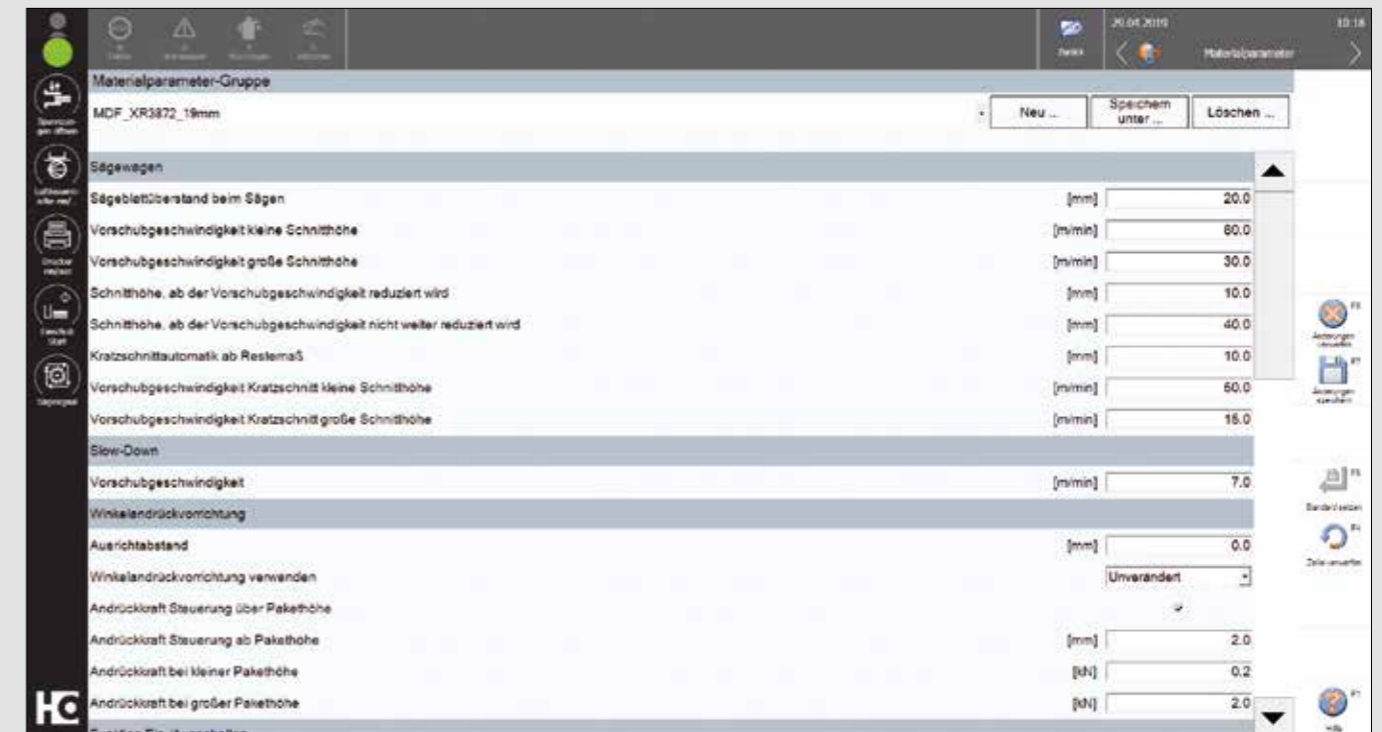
20.04.2019
10:18
Zurück
Materialparameter

Materialparameter-Gruppe

MDF_XR3872_19mm
Neu ...
Speichern unter ...
Löschen ...

Sägewagen

| | | |
|---|---|---|
| Sägeblattüberstand beim Sägen | [mm] | 20.0 |
| Vorschubgeschwindigkeit kleine Schnitthöhe | [m/min] | 80.0 |
| Vorschubgeschwindigkeit große Schnitthöhe | [m/min] | 30.0 |
| Schnitthöhe, ab der Vorschubgeschwindigkeit reduziert wird | [mm] | 10.0 |
| Schnitthöhe, ab der Vorschubgeschwindigkeit nicht weiter reduziert wird | [mm] | 40.0 |
| Kratzschnittautomatik ab Restemaß | [mm] | 10.0 |
| Vorschubgeschwindigkeit Kratzschnitt kleine Schnitthöhe | [m/min] | 60.0 |
| Vorschubgeschwindigkeit Kratzschnitt große Schnitthöhe | [m/min] | 15.0 |

Slow-Down

| | | |
|---|---|---|
| Vorschubgeschwindigkeit | [m/min] | 7.0 |

Winkelandrückvorrichtung

| | | |
|---|---|---|
| Ausrichtabstand | [mm] | 0.0 |
| Winkelandrückvorrichtung verwenden | | Unverändert |
| Andrückkraft Steuerung über Pakethöhe | | |
| Andrückkraft Steuerung ab Pakethöhe | [mm] | 2.0 |
| Andrückkraft bei kleiner Pakethöhe | [kN] | 0.2 |
| Andrückkraft bei großer Pakethöhe | [kN] | 2.0 |

F5
Änderungen verwerfen
F7
Änderungen speichern
F5
Standard setzen
F6
Zeile verwerfen
F1
Hilfe